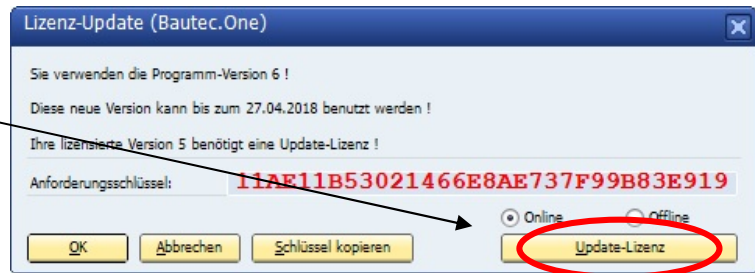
Lizenz-Update (Bautec.One)

Sie verwenden die Programm-Version 6 !

Diese neue Version kann bis zum 27.04.2018 benutzt werden !

Ihre lizensierte Version 5 benötigt eine Update-Lizenz !

Anforderungsschlüssel: 11AE11B53021466E8AE737F99B83E919

Online Offline

OK Abbrechen Schlüssel kopieren Update-Lizenz